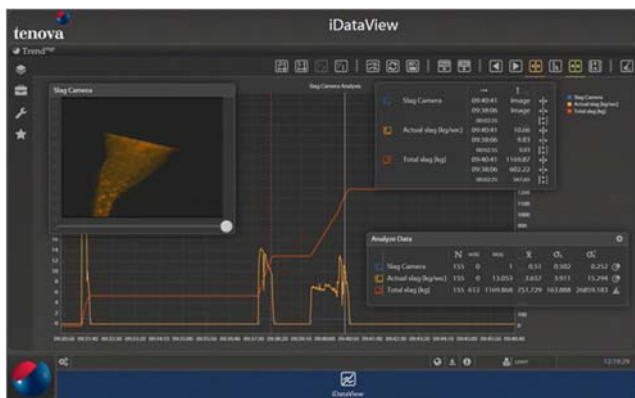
tenova

iDataView

Trend

Slag Camera

Slag Camera Analysis

Slag Camera 09:40:41 Image
09:38:06 Image
Actual slag [kg/sec] 09:40:41 10.66
09:38:06 0.83
Total slag [kg] 09:40:41 1169.87
09:38:06 602.22

Slag Camera
Actual slag [kg/sec]
Total slag [kg]

Analyze Data

| | N | | | $\bar{x}$ | $\sigma$ | $\sigma^2$ |
|---|---|---|---|---|---|---|
| Slag Camera | 155 | 0 | 1 | 0.51 | 0.502 | 0.252 |
| Actual slag [kg/sec] | 155 | 0 | 13.053 | 3.657 | 3.911 | 15.294 |
| Total slag [kg] | 155 | 612 | 1169.868 | 751.729 | 163.888 | 26859.183 |

1100
1000
800
600
400
200
0

iDataView

12:19:29